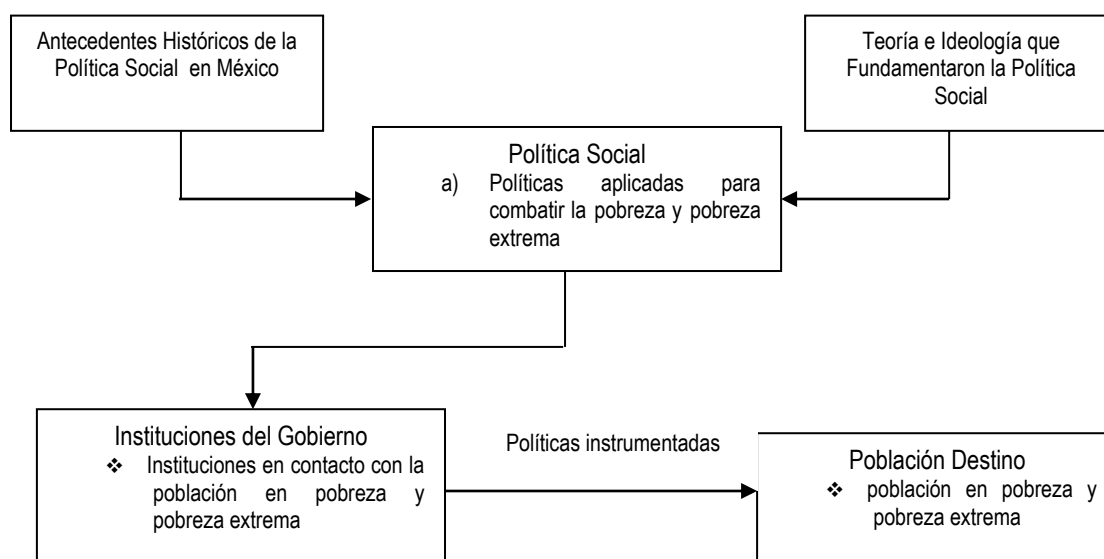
Antecedentes Históricos de la Política Social en México

Teoría e Ideología que Fundamentaron la Política Social

Política Social
a) Políticas aplicadas para combatir la pobreza y pobreza extrema

Instituciones del Gobierno
❖ Instituciones en contacto con la población en pobreza y pobreza extrema

Políticas instrumentadas

Población Destino
❖ población en pobreza y pobreza extrema